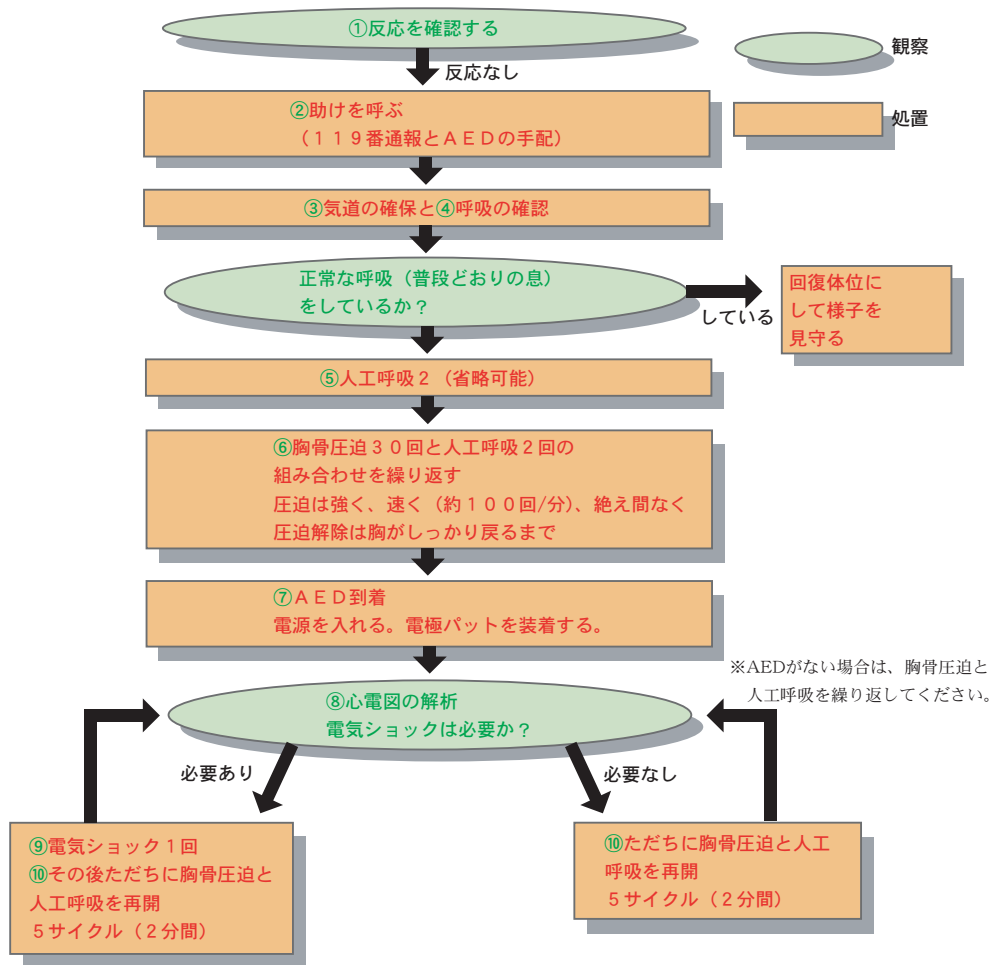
①反応を確認する

観察

反応なし

②助けを呼ぶ
（１１９番通報とＡＥＤの手配）

処置

③気道の確保と④呼吸の確認

正常な呼吸（普段どおりの息）
をしているか？

している

回復体位に
して様子を
見守る

⑤人工呼吸２（省略可能）

⑥胸骨圧迫３０回と人工呼吸２回の
組み合わせを繰り返す
圧迫は強く、速く（約１００回/分）、絶え間なく
圧迫解除は胸がしっかり戻るまで

⑦ＡＥＤ到着
電源を入れる。電極パットを装着する。

※AEDがない場合は、胸骨圧迫と
人工呼吸を繰り返してください。

⑧心電図の解析
電気ショックは必要か？

必要あり

必要なし

⑨電気ショック１回
⑩その後ただちに胸骨圧迫と
人工呼吸を再開
５サイクル（２分間）

⑩ただちに胸骨圧迫と人工
呼吸を再開
５サイクル（２分間）